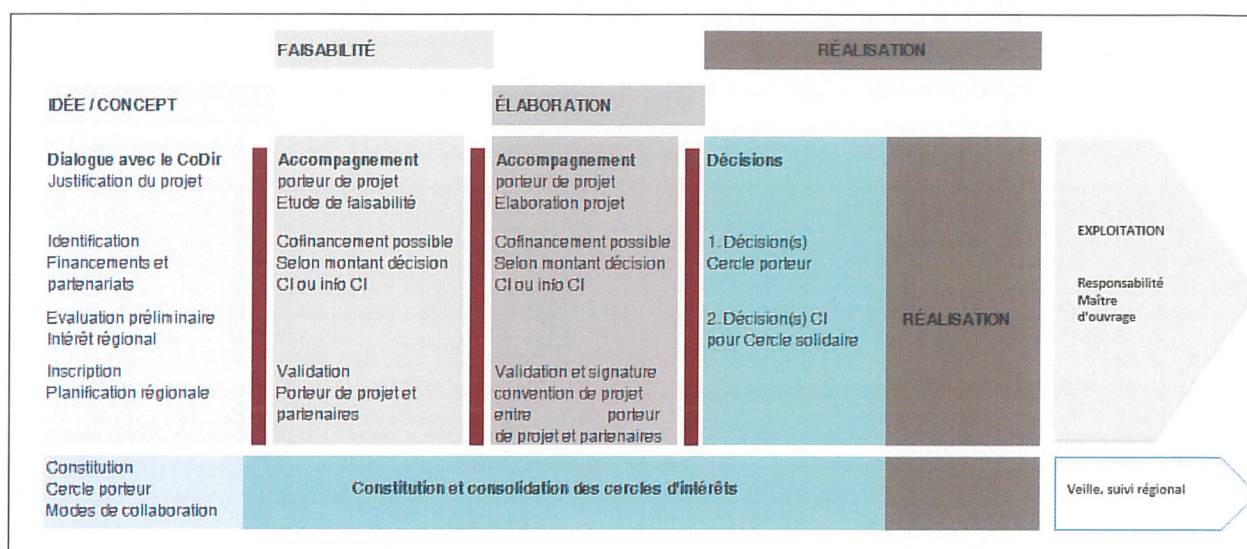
FAISABILITÉ

RÉALISATION

IDÉE / CONCEPT

ÉLABORATION

Dialogue avec le CoDir
Justification du projet

Identification
Financements et partenariats

Evaluation préliminaire
Intérêt régional

Inscription
Planification régionale

Accompagnement
porteur de projet
Etude de faisabilité

Cofinancement possible
Selon montant décision
CI ou info CI

Validation
Porteur de projet et partenaires

Accompagnement
porteur de projet
Elaboration projet

Cofinancement possible
Selon montant décision
CI ou info CI

Validation et signature convention de projet entre porteur de projet et partenaires

Décisions

1. Décision(s)
Cercle porteur

2. Décision(s) CI
pour Cercle solidaire

RÉALISATION

EXPLOITATION

Responsabilité
Maître d'ouvrage

Constitution
Cercle porteur
Modes de collaboration

Constitution et consolidation des cercles d'intérêts

Veille, suivi régional